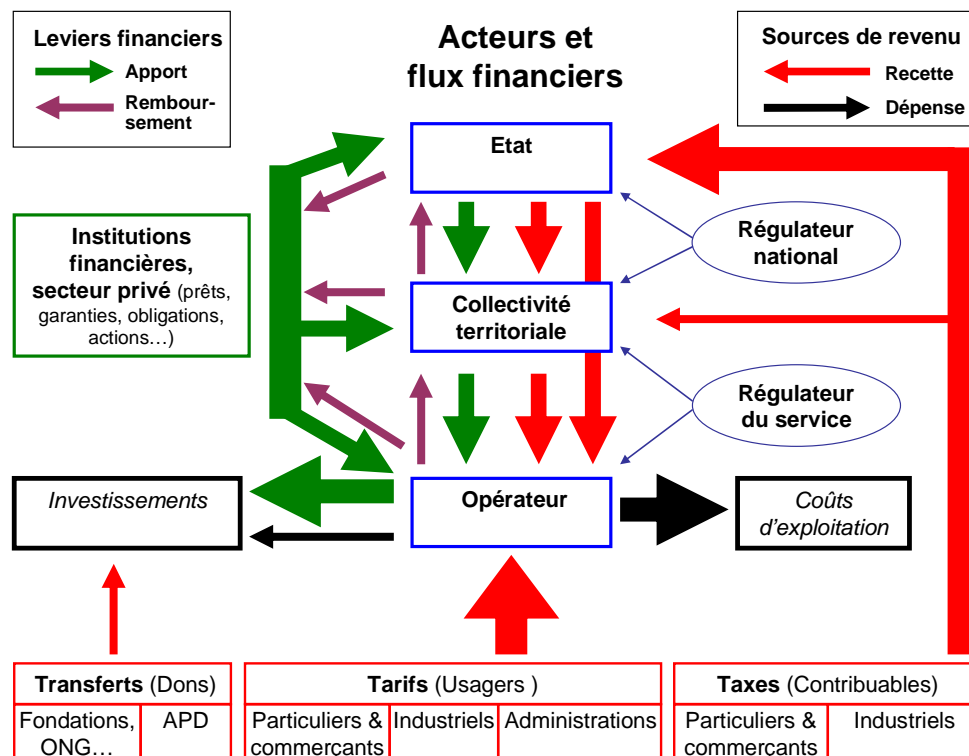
Leviers financiers

Apport

Remboursement

Acteurs et flux financiers

Sources de revenu

Recette

Dépense

Etat

Institutions financières, secteur privé (prêts, garanties, obligations, actions…)

Régulateur national

Collectivité territoriale

Régulateur du service

Investissements

Opérateur

Coûts d'exploitation

Transferts (Dons)

Fondations, ONG…

APD

Tarifs (Usagers )

Particuliers & commercants

Industriels

Administrations

Taxes (Contribuables)

Particuliers & commercants

Industriels